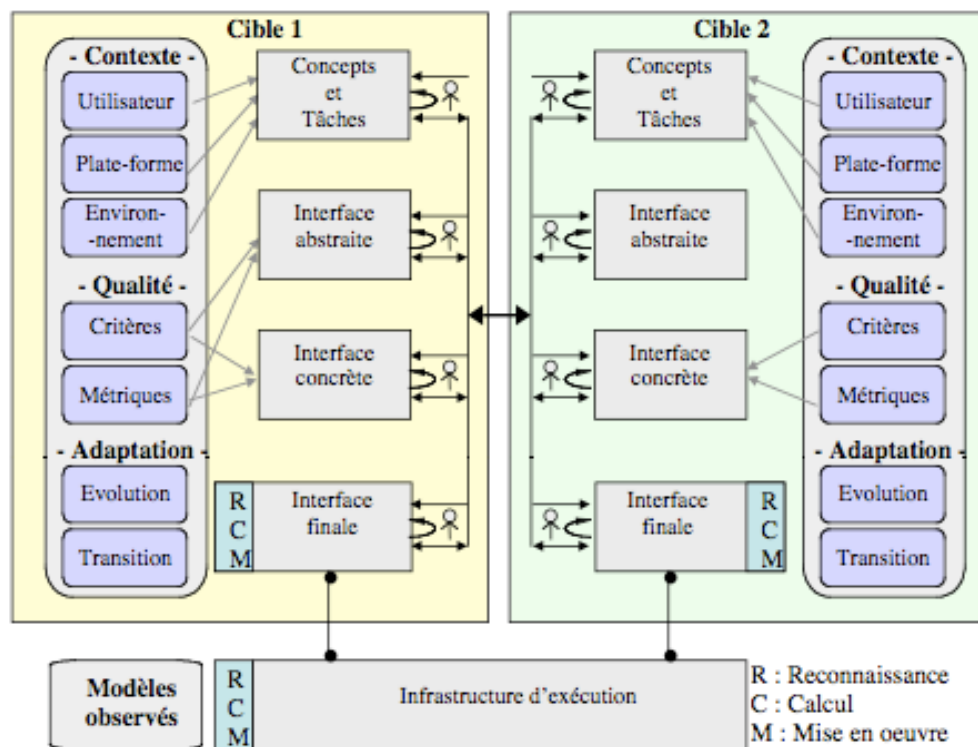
Cible 1

- Contexte -

Utilisateur

Plate-forme

Environ-nement

- Qualité -

Critères

Métriques

- Adaptation -

Evolution

Transition

Concepts et Tâches

Interface abstraite

Interface concrète

R C M

Interface finale

Cible 2

Concepts et Tâches

Interface abstraite

Interface concrète

Interface finale

R C M

- Contexte -

Utilisateur

Plate-forme

Environ-nement

- Qualité -

Critères

Métriques

- Adaptation -

Evolution

Transition

Modèles observés

R C M

Infrastructure d'exécution

R : Reconnaissance
C : Calcul
M : Mise en oeuvre